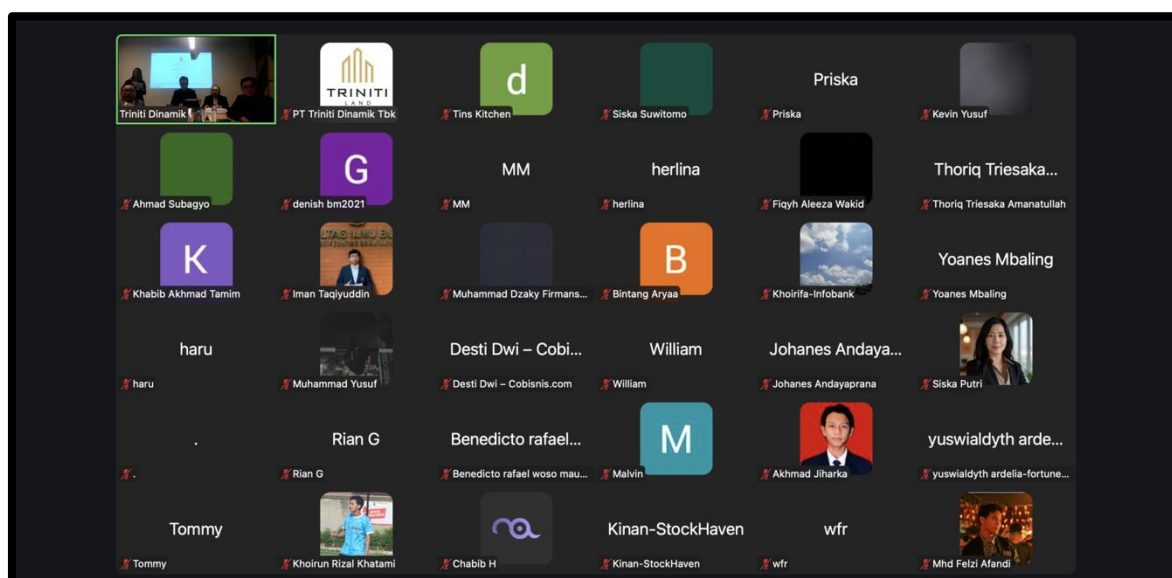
Triniti Dinamik

TRINITI LAND
PT Triniti Dinamik Tbk

d
Tins Kitchen

Siska Suwitomo

Priska
Priska

Kevin Yusuf

Ahmad Subagyo

G
denish bm2021

MM
MM

herlina
herlina

Fiqyh Aleeza Wakid

Thoriq Triesaka...
Thoriq Triesaka Amanatullah

K
Khabib Akhmad Tamim

Iman Taqiyuddin

Muhammad Dzaky Firmans...

B
Bintang Aryaa

Khoirifa-Infobank

Yoanes Mbaling
Yoanes Mbaling

haru
haru

Muhammad Yusuf

Desti Dwi – Cobi...
Desti Dwi – Cobisnis.com

William
William

Johanes Andaya...
Johanes Andayaprana

Siska Putri

.
.

Rian G
Rian G

Benedicto rafael...
Benedicto rafael woso mau...

M
Malvin

Akhmad Jiharka

yuswialdyth arde...
yuswialdyth ardelia-fortune...

Tommy
Tommy

Khoirun Rizal Khatami

Chabib H

Kinan-StockHaven
Kinan-StockHaven

wfr
wfr

Mhd Felzi Afandi